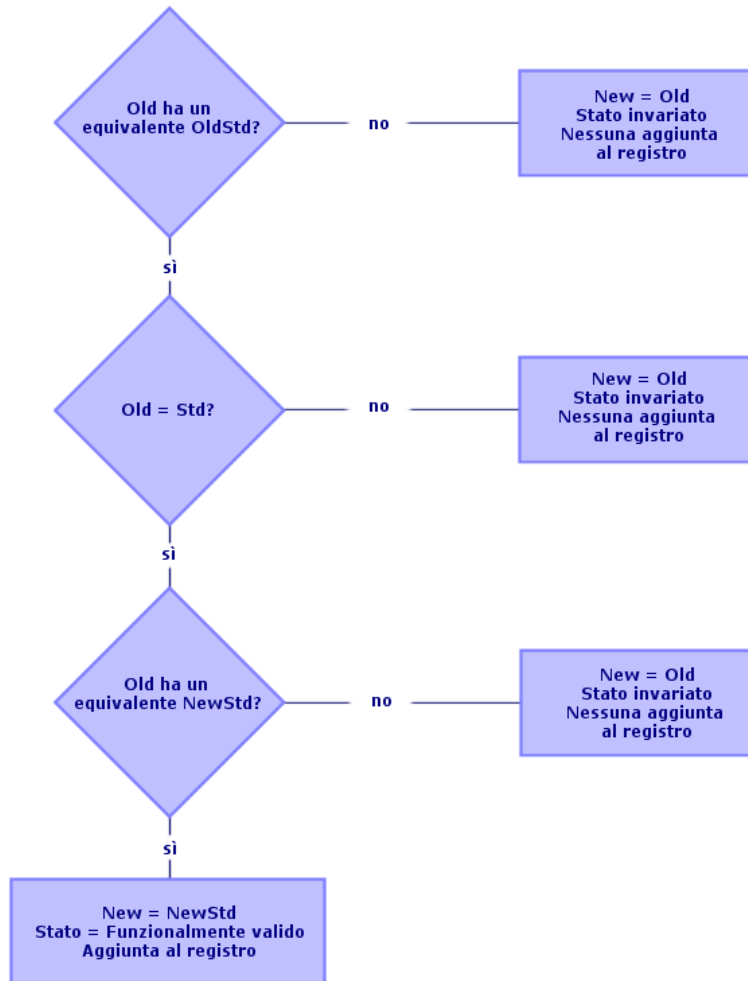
Old ha un equivalente OldStd?

no

New = Old
Stato invariato
Nessuna aggiunta al registro

sì

Old = Std?

no

New = Old
Stato invariato
Nessuna aggiunta al registro

sì

Old ha un equivalente NewStd?

no

New = Old
Stato invariato
Nessuna aggiunta al registro

sì

New = NewStd
Stato = Funzionalmente valido
Aggiunta al registro